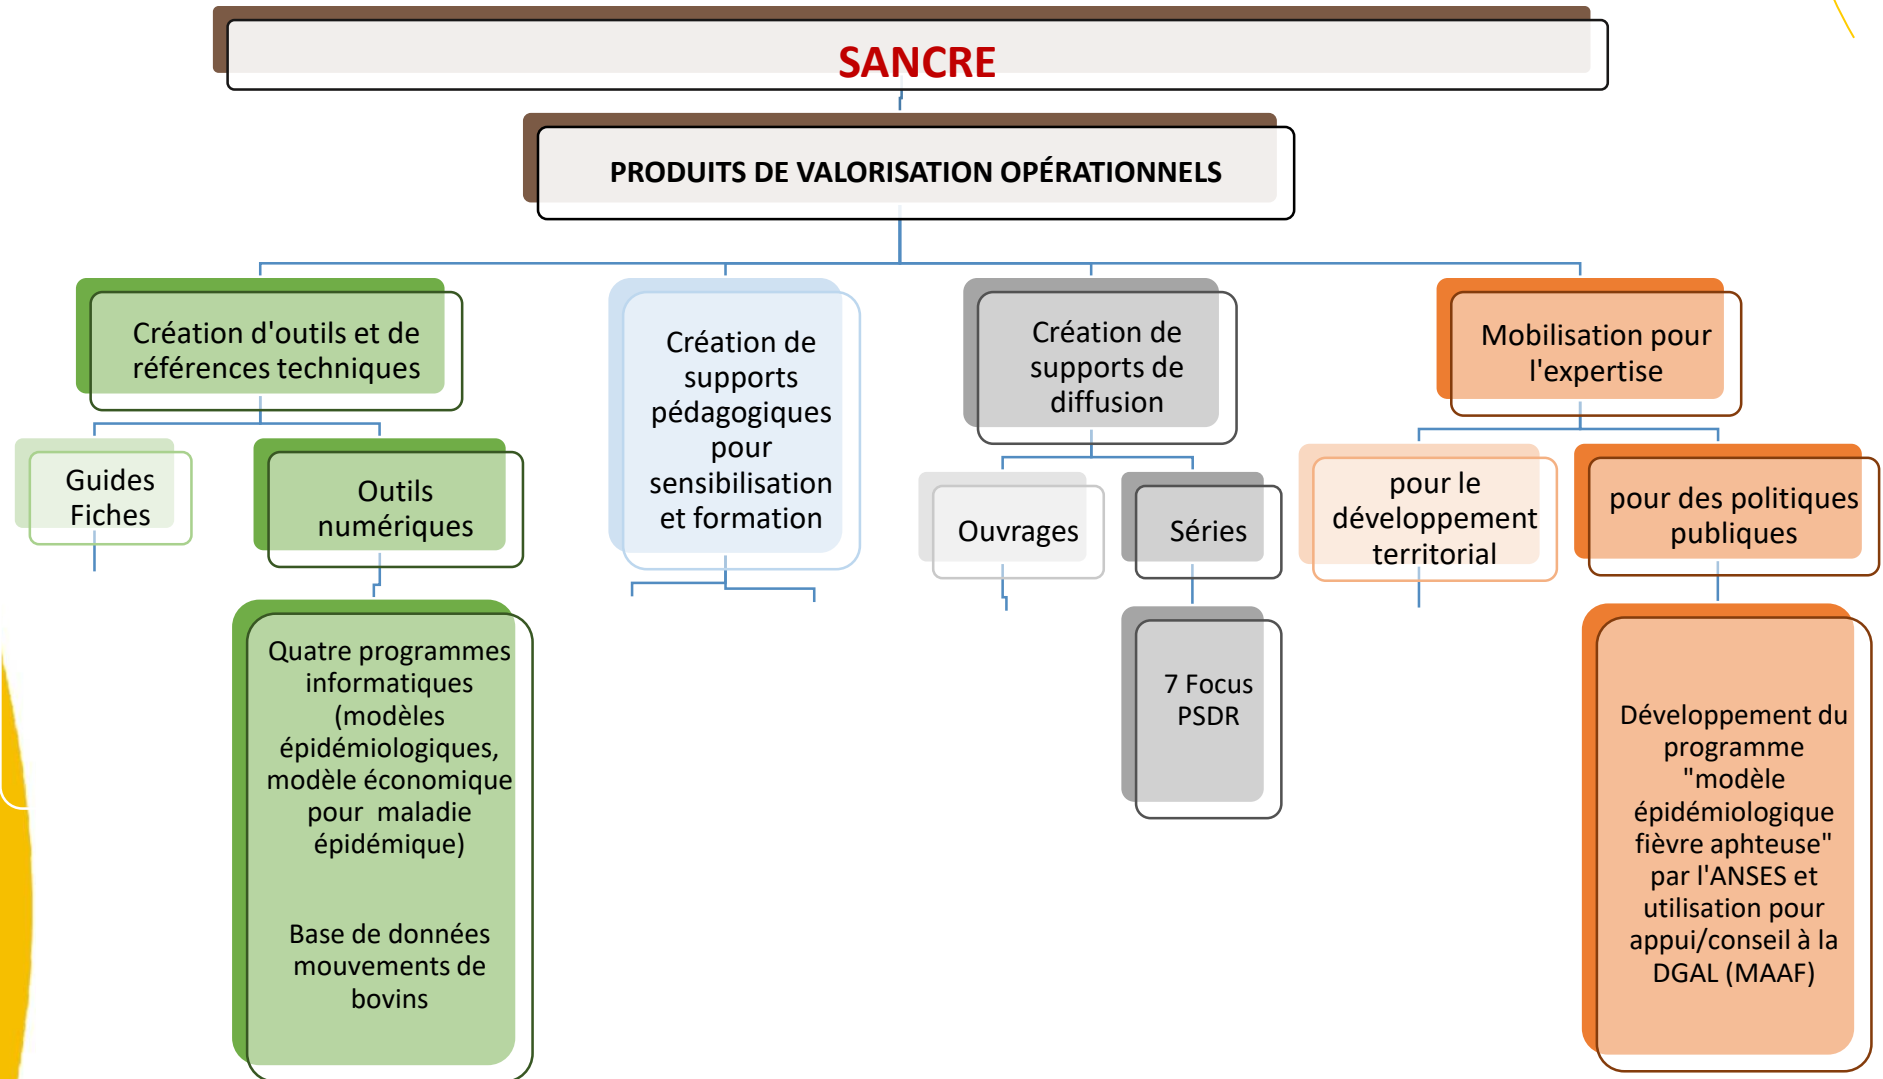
SANCRE

PRODUITS DE VALORISATION OPÉRATIONNELS

Création d'outils et de références techniques

Guides Fiches

Outils numériques

Quatre programmes informatiques (modèles épidémiologiques, modèle économique pour maladie épidémique)

Base de données mouvements de bovins

Création de supports pédagogiques pour sensibilisation et formation

Création de supports de diffusion

Ouvrages

Séries

7 Focus PSDR

Mobilisation pour l'expertise

pour le développement territorial

pour des politiques publiques

Développement du programme "modèle épidémiologique fièvre aphteuse" par l'ANSES et utilisation pour appui/conseil à la DGAL (MAAF)